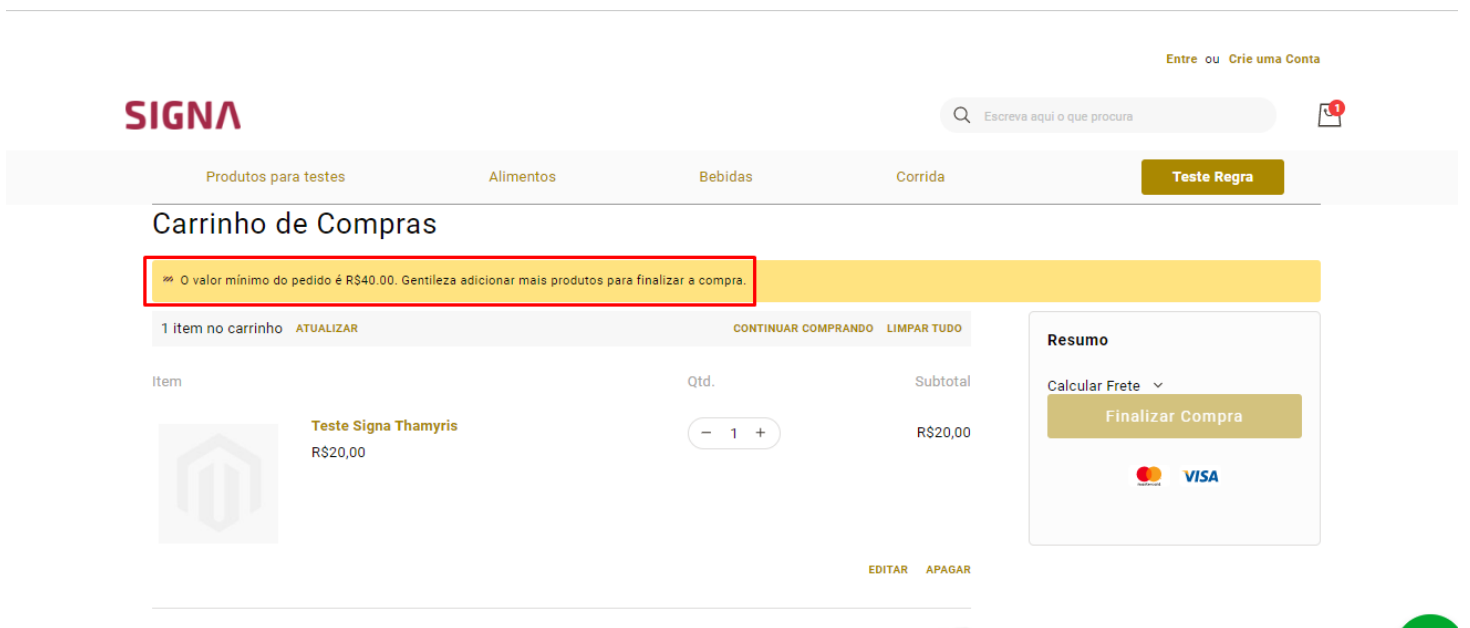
Entre ou Crie uma Conta

SIGNA

Escreva aqui o que procura

1

Produtos para testes Alimentos Bebidas Corrida Teste Regra

Carrinho de Compras

O valor mínimo do pedido é R$40.00. Gentileza adicionar mais produtos para finalizar a compra.

1 item no carrinho ATUALIZAR CONTINUAR COMPRANDO LIMPAR TUDO

| Item | Qtd. | Subtotal |
|---|---|---|
| Teste Signa Thamyris R$20,00 | − 1 + | R$20,00 |

EDITAR APAGAR

Resumo

Calcular Frete

Finalizar Compra

VISA